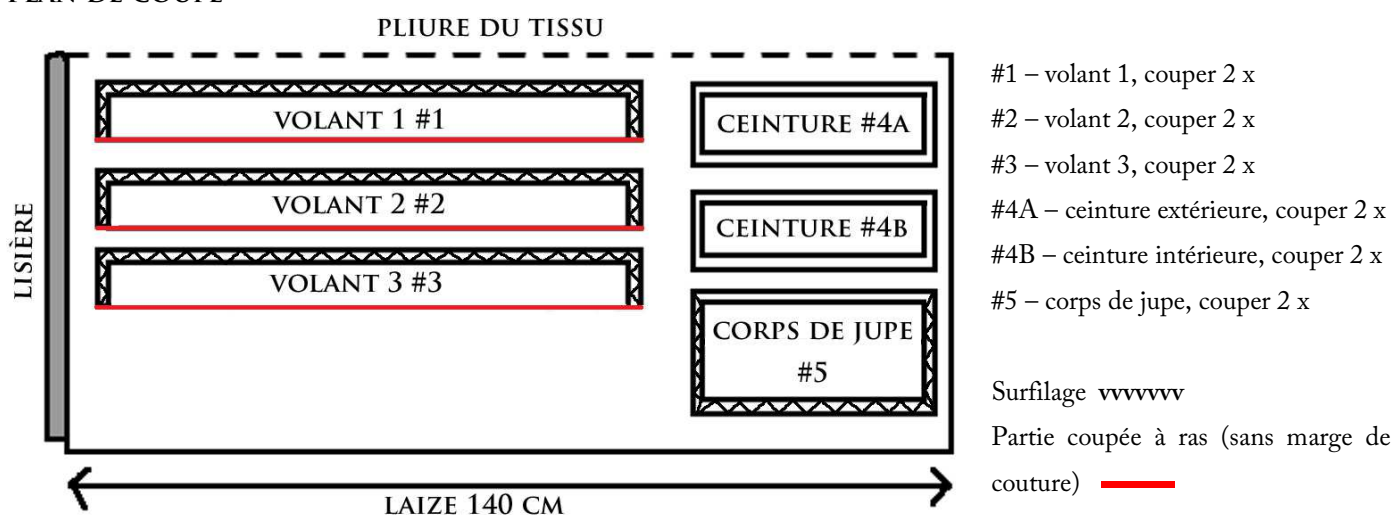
PLAN DE COUPE

PLIURE DU TISSU

LISIÈRE

VOLANT 1 #1

VOLANT 2 #2

VOLANT 3 #3

CEINTURE #4A

CEINTURE #4B

CORPS DE JUPE #5

LAIZE 140 CM

#1 – volant 1, couper 2 x
#2 – volant 2, couper 2 x
#3 – volant 3, couper 2 x
#4A – ceinture extérieure, couper 2 x
#4B – ceinture intérieure, couper 2 x
#5 – corps de jupe, couper 2 x

Surfilage vvvvvvv

Partie coupée à ras (sans marge de couture)